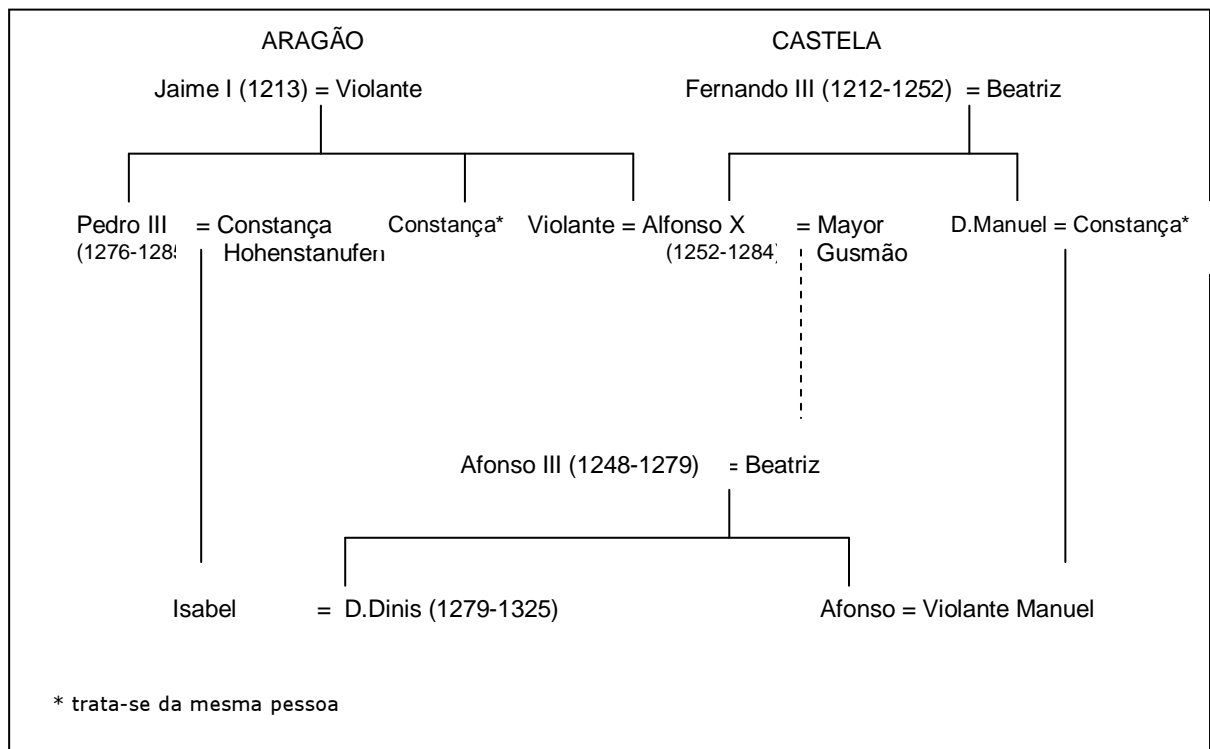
ARAGÃO

CASTELA

Jaime I (1213) = Violante

Fernando III (1212-1252) = Beatriz

Pedro III (1276-1285) = Constança Hohenstanufen

Constança*

Violante = Alfonso X (1252-1284) = Mayor Gusmão

D.Manuel = Constança*

Afonso III (1248-1279) = Beatriz

Isabel = D.Dinis (1279-1325)

Afonso = Violante Manuel

* trata-se da mesma pessoa